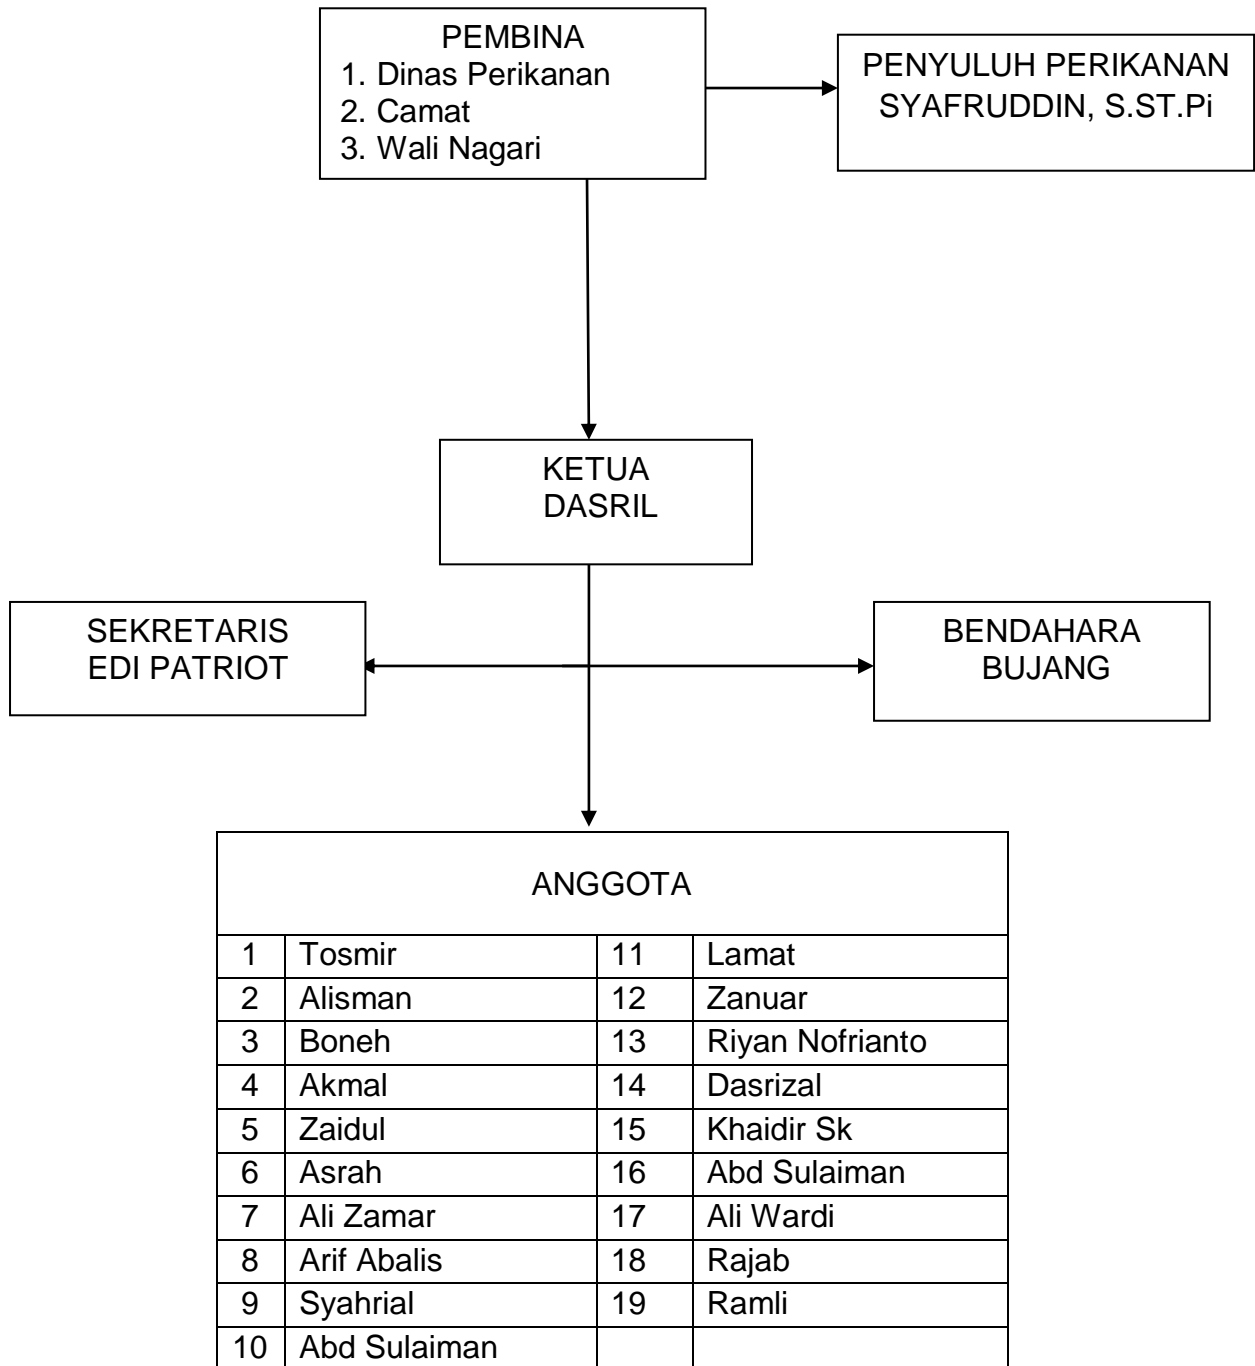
PEMBINA
1. Dinas Perikanan
2. Camat
3. Wali Nagari

PENYULUH PERIKANAN
SYAFRUDDIN, S.ST.Pi

KETUA
DASRIL

SEKRETARIS
EDI PATRIOT

BENDAHARA
BUJANG

ANGGOTA

| | | | |
|---|---|---|---|
| 1 | Tosmir | 11 | Lamat |
| 2 | Alisman | 12 | Zanuar |
| 3 | Boneh | 13 | Riyan Nofrianto |
| 4 | Akmal | 14 | Dasrizal |
| 5 | Zaidul | 15 | Khaidir Sk |
| 6 | Asrah | 16 | Abd Sulaiman |
| 7 | Ali Zamar | 17 | Ali Wardi |
| 8 | Arif Abalis | 18 | Rajab |
| 9 | Syahrial | 19 | Ramli |
| 10 | Abd Sulaiman | | |